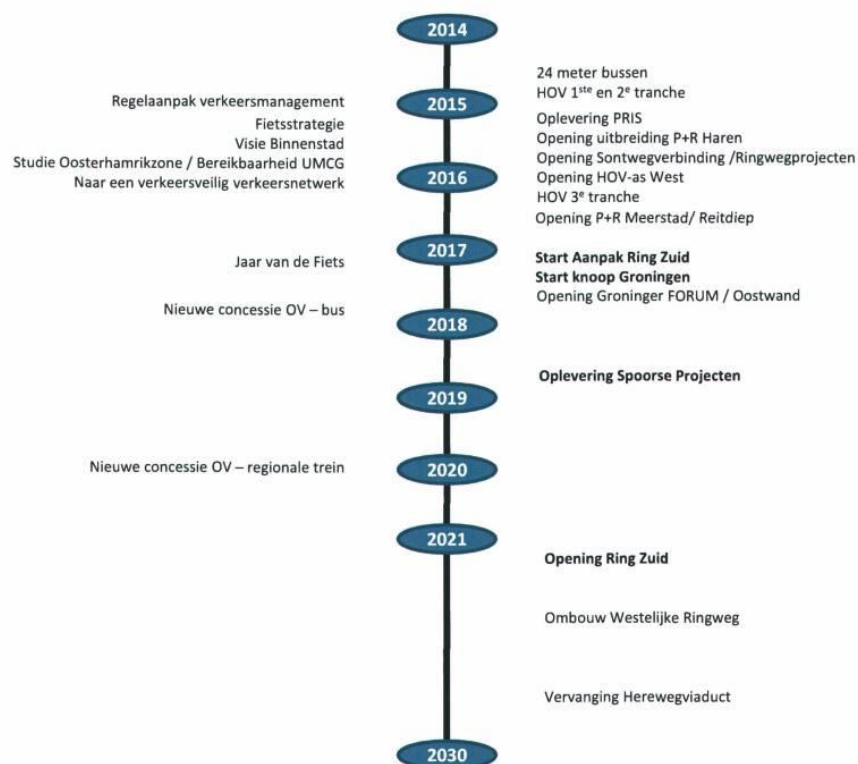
2014

24 meter bussen
HOV 1$^{ste}$ en 2$^{e}$ tranche

Regelaanpak verkeersmanagement

2015

Fietsstrategie
Visie Binnenstad
Studie Oosterhamrikzone / Bereikbaarheid UMCG
Naar een verkeersveilig verkeersnetwerk

Oplevering PRIS
Opening uitbreiding P+R Haren
Opening Sontwegverbinding /Ringwegprojecten
Opening HOV-as West
HOV 3$^{e}$ tranche
Opening P+R Meerstad/ Reitdiep

2016

2017

Jaar van de Fiets

**Start Aanpak Ring Zuid**
**Start knoop Groningen**
Opening Groninger FORUM / Oostwand

Nieuwe concessie OV – bus

2018

**Oplevering Spoorse Projecten**

2019

Nieuwe concessie OV – regionale trein

2020

2021

**Opening Ring Zuid**

Ombouw Westelijke Ringweg

Vervanging Herewegviaduct

2030